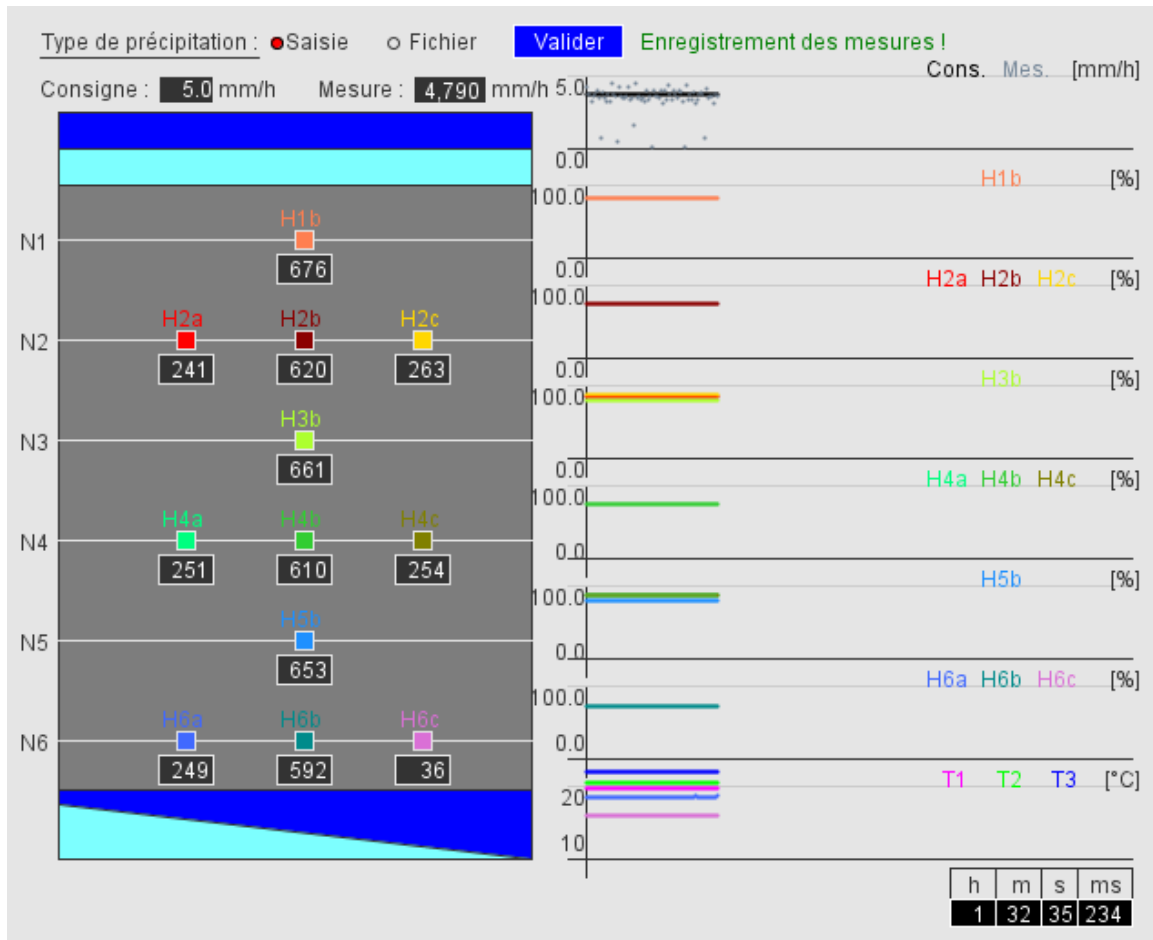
Type de précipitation : Saisie Fichier Valider Enregistrement des mesures !

Consigne : 5.0 mm/h Mesure : 4,790 mm/h

Cons. Mes. [mm/h]
5.0
0.0

N1
H1b
676

N2
H2a H2b H2c
241 620 263

N3
H3b
661

N4
H4a H4b H4c
251 610 254

N5
H5b
653

N6
H6a H6b H6c
249 592 36

H1b [%]
100.0
0.0

H2a H2b H2c [%]
100.0
0.0

H3b [%]
100.0
0.0

H4a H4b H4c [%]
100.0
0.0

H5b [%]
100.0
0.0

H6a H6b H6c [%]
100.0
0.0

T1 T2 T3 [°C]
20
10

| h | m | s | ms |
|---|---|---|---|
| 1 | 32 | 35 | 234 |